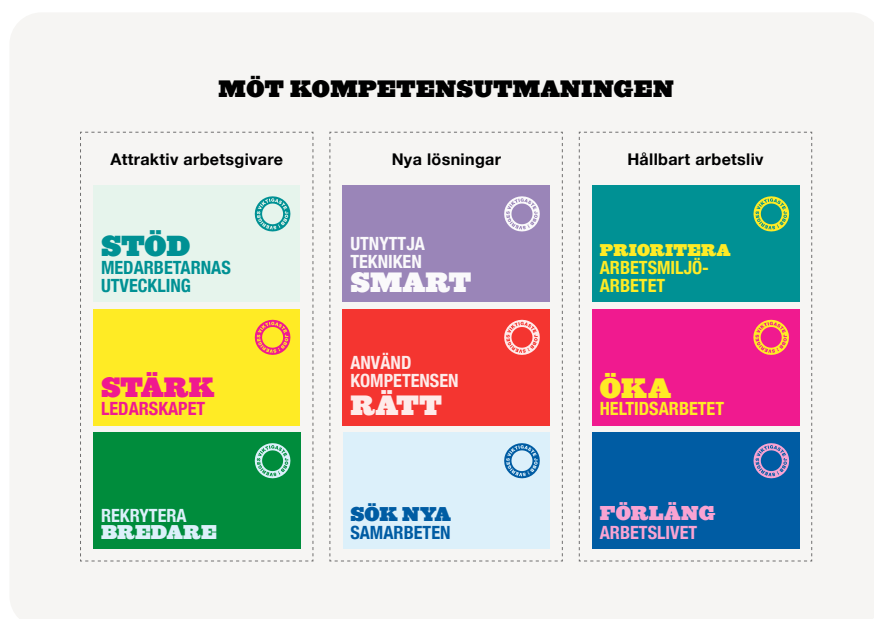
MÖT KOMPETENSUTMANINGEN

Attraktiv arbetsgivare

STÖD MEDARBETARNAS UTVECKLING

STÄRK LEDARSKAPET

REKRYTERA BREDARE

Nya lösningar

UTNYTTJA TEKNIKEN SMART

ANVÄND KOMPETENSEN RÄTT

SÖK NYA SAMARBETEN

Hållbart arbetsliv

PRIORITERA ARBETSMILJÖ-ARBETET

ÖKA HELTIDSARBETET

FÖRLÄNG ARBETSLIVET